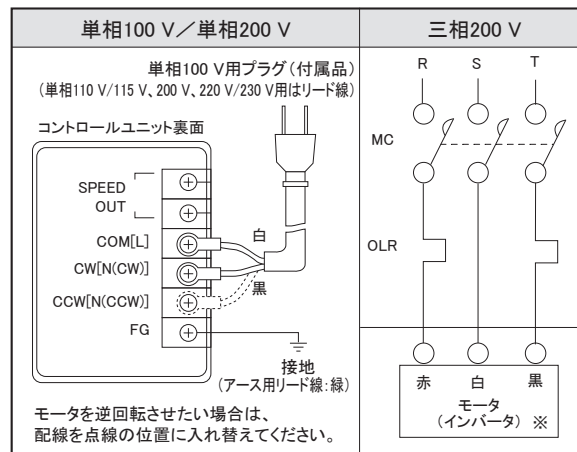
| 単相100 V／単相200 V | 三相200 V |
|---|---|

単相100 V用プラグ（付属品）
（単相110 V/115 V、200 V、220 V/230 V用はリード線）

コントロールユニット裏面

SPEED OUT

COM[L]

CW[N(CW)]

CCW[N(CCW)]

FG

白

黒

接地
（アース用リード線：緑）

モータを逆回転させたい場合は、配線を点線の位置に入れ替えてください。

R S T

MC

OLR

赤 白 黒

モータ
（インバータ） ※